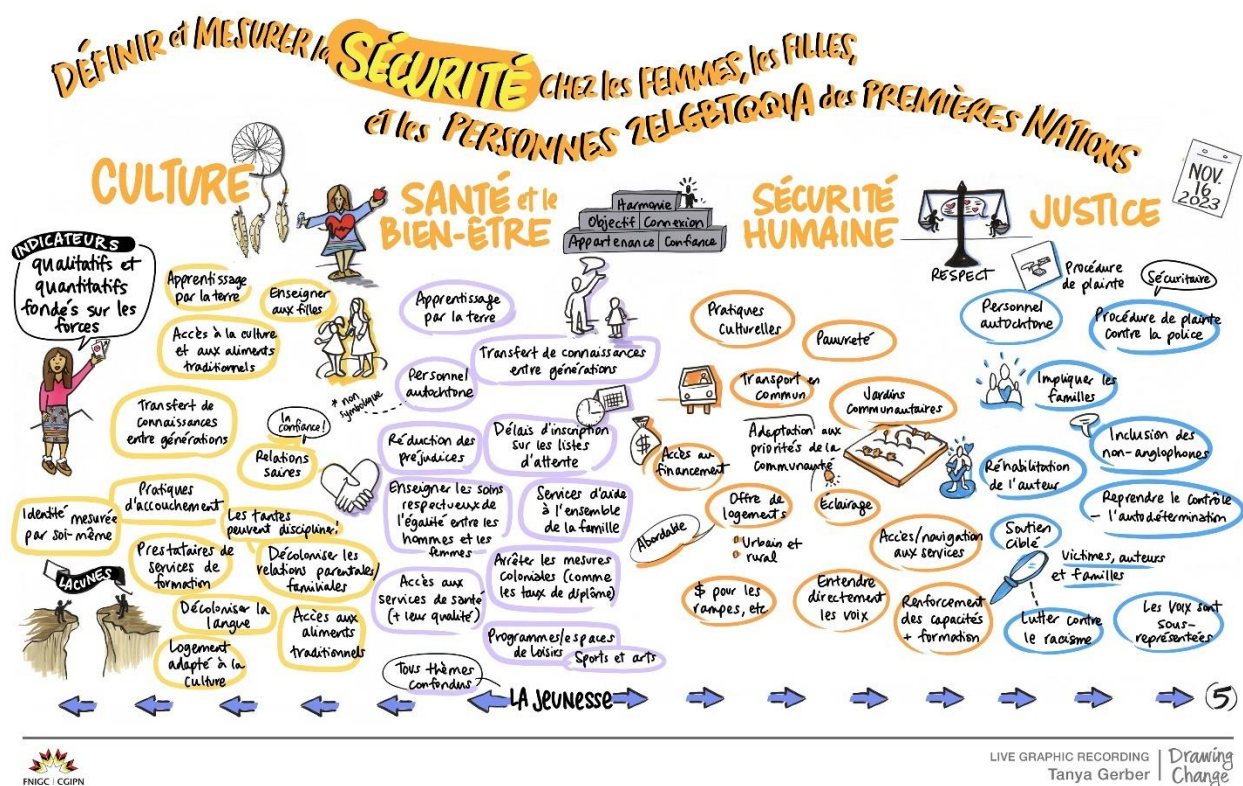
DÉFINIR et MESURER la SÉCURITÉ CHEZ les FEMMES, les FILLES, et les PERSONNES 2ELGBTQQIA des PREMIÈRES NATIONS

NOV. 16 2023

CULTURE

INDICATEURS
qualitatifs et quantitatifs fondés sur les forces

Apprentissage par la terre

Enseigner aux filles

Accès à la culture et aux aliments traditionnels

Transfert de connaissances entre générations

La confiance!

Relations saines

Pratiques d'accouchement

Identité mesurée par soi-même

Les tantes peuvent discipliner!

Prestataires de services de formation

Décolonise les relations parentales/familiales

LACUNES

Décoloniser la langue

Accès aux aliments traditionnels

Logement adapté à la culture

SANTÉ et le BIEN-ÊTRE

Harmonie
Objectif
Connexion
Appartenance
Confiance

Apprentissage par la terre

Personnel autochtone

* non symbolique

Transfert de connaissances entre générations

Réduction des préjudices

Délais d'inscription sur les listes d'attente

Enseigner les soins respectueux de l'égalité entre les hommes et les femmes

Services d'aide à l'ensemble de la famille

Accès aux services de santé (+ leur qualité)

Arrêter les mesures coloniales (comme les taux de diplôme)

Programmes/espaces de loisirs

Sports et arts

Tous thèmes confondus

LA JEUNESSE

SÉCURITÉ HUMAINE

Pratiques culturelles

Pauvreté

Transport en commun

Jardins communautaires

Accès au financement

Adaptation aux priorités de la communauté

Offre de logements

Abordable

Urbain et rural

Éclairage

$ pour les rampes, etc

Entendre directement les voix

Accès/navigation aux services

Renforcement des capacités + formation

JUSTICE

RESPECT

Procédure de plainte

Sécuritaire

Personnel autochtone

Procédure de plainte contre la police

Impliquer les familles

Inclusion des non-anglophones

Réhabilitation de l'auteur

Reprendre le contrôle - l'autodétermination

Soutien ciblé

Victimes, auteurs et familles

Lutter contre le racisme

Les voix sont sous-représentées

5

FNIGC | CGIPN

LIVE GRAPHIC RECORDING
Tanya Gerber
Drawing Change